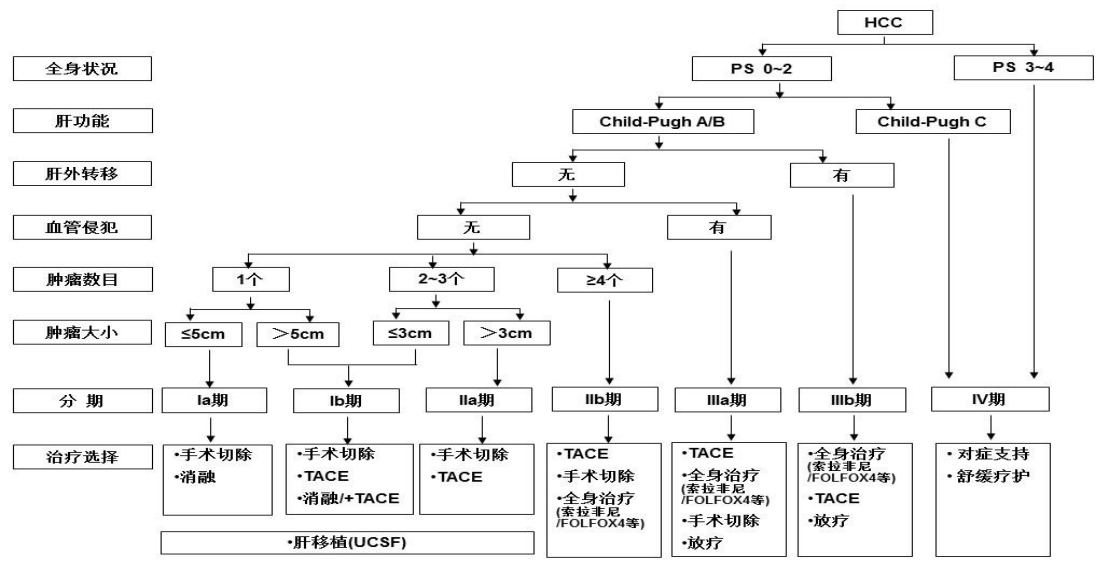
HCC

全身状况
PS 0~2
PS 3~4

肝功能
Child-Pugh A/B
Child-Pugh C

肝外转移
无
有

血管侵犯
无
有

肿瘤数目
1个
2~3个
≥4个

肿瘤大小
≤5cm
＞5cm
≤3cm
＞3cm

分 期
Ia期
Ib期
IIa期
IIb期
IIIa期
IIIb期
IV期

治疗选择
•手术切除
•消融

•手术切除
•TACE
•消融/+TACE

•手术切除
•TACE

•TACE
•手术切除
•全身治疗 (索拉非尼/FOLFOX4等)

•TACE
•全身治疗 (索拉非尼/FOLFOX4等)
•手术切除
•放疗

•全身治疗 (索拉非尼/FOLFOX4等)
•TACE
•放疗

•对症支持
•舒缓疗护

•肝移植(UCSF)